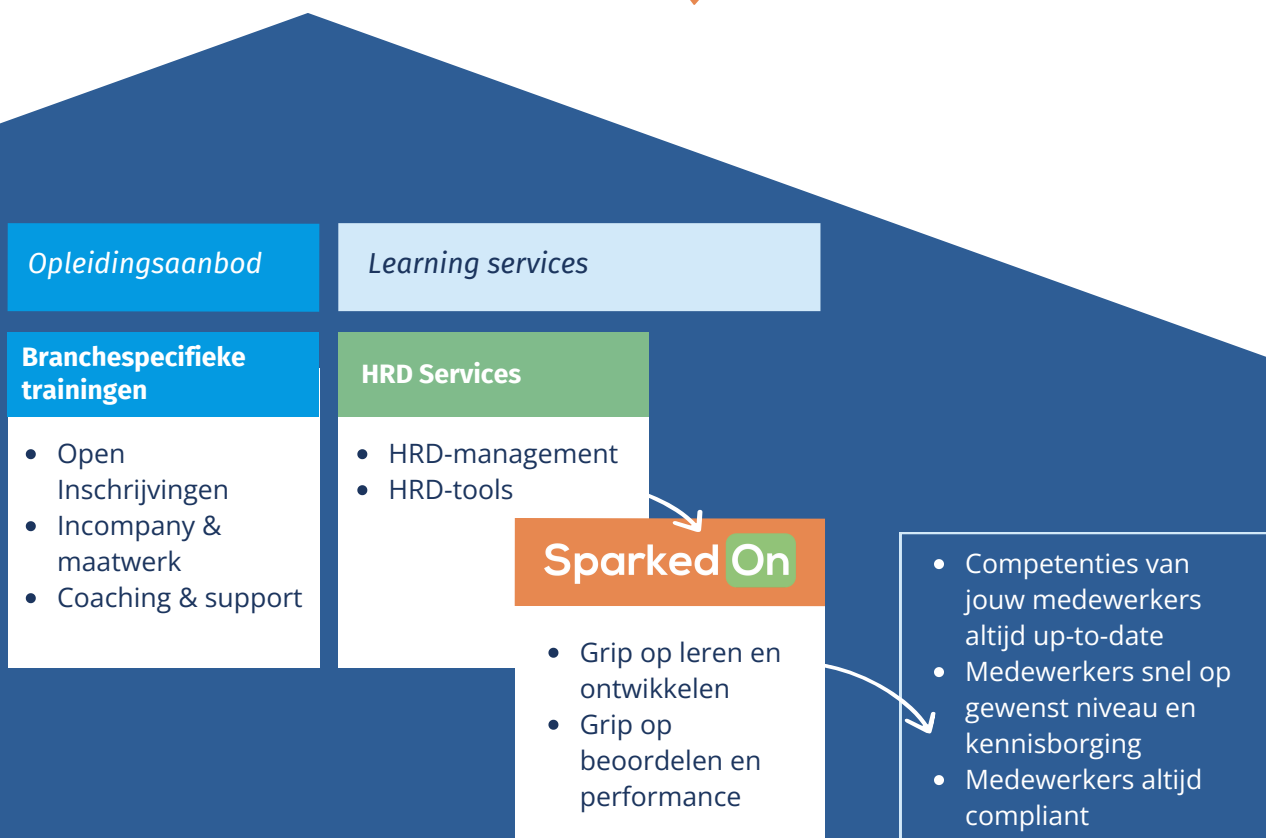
Opleidingsaanbod

Learning services

Branchespecifieke trainingen

- Open Inschrijvingen
- Incompany & maatwerk
- Coaching & support

HRD Services

- HRD-management
- HRD-tools

SparkedOn

- Grip op leren en ontwikkelen
- Grip op beoordelen en performance

- Competenties van jouw medewerkers altijd up-to-date
- Medewerkers snel op gewenst niveau en kennisborging
- Medewerkers altijd compliant